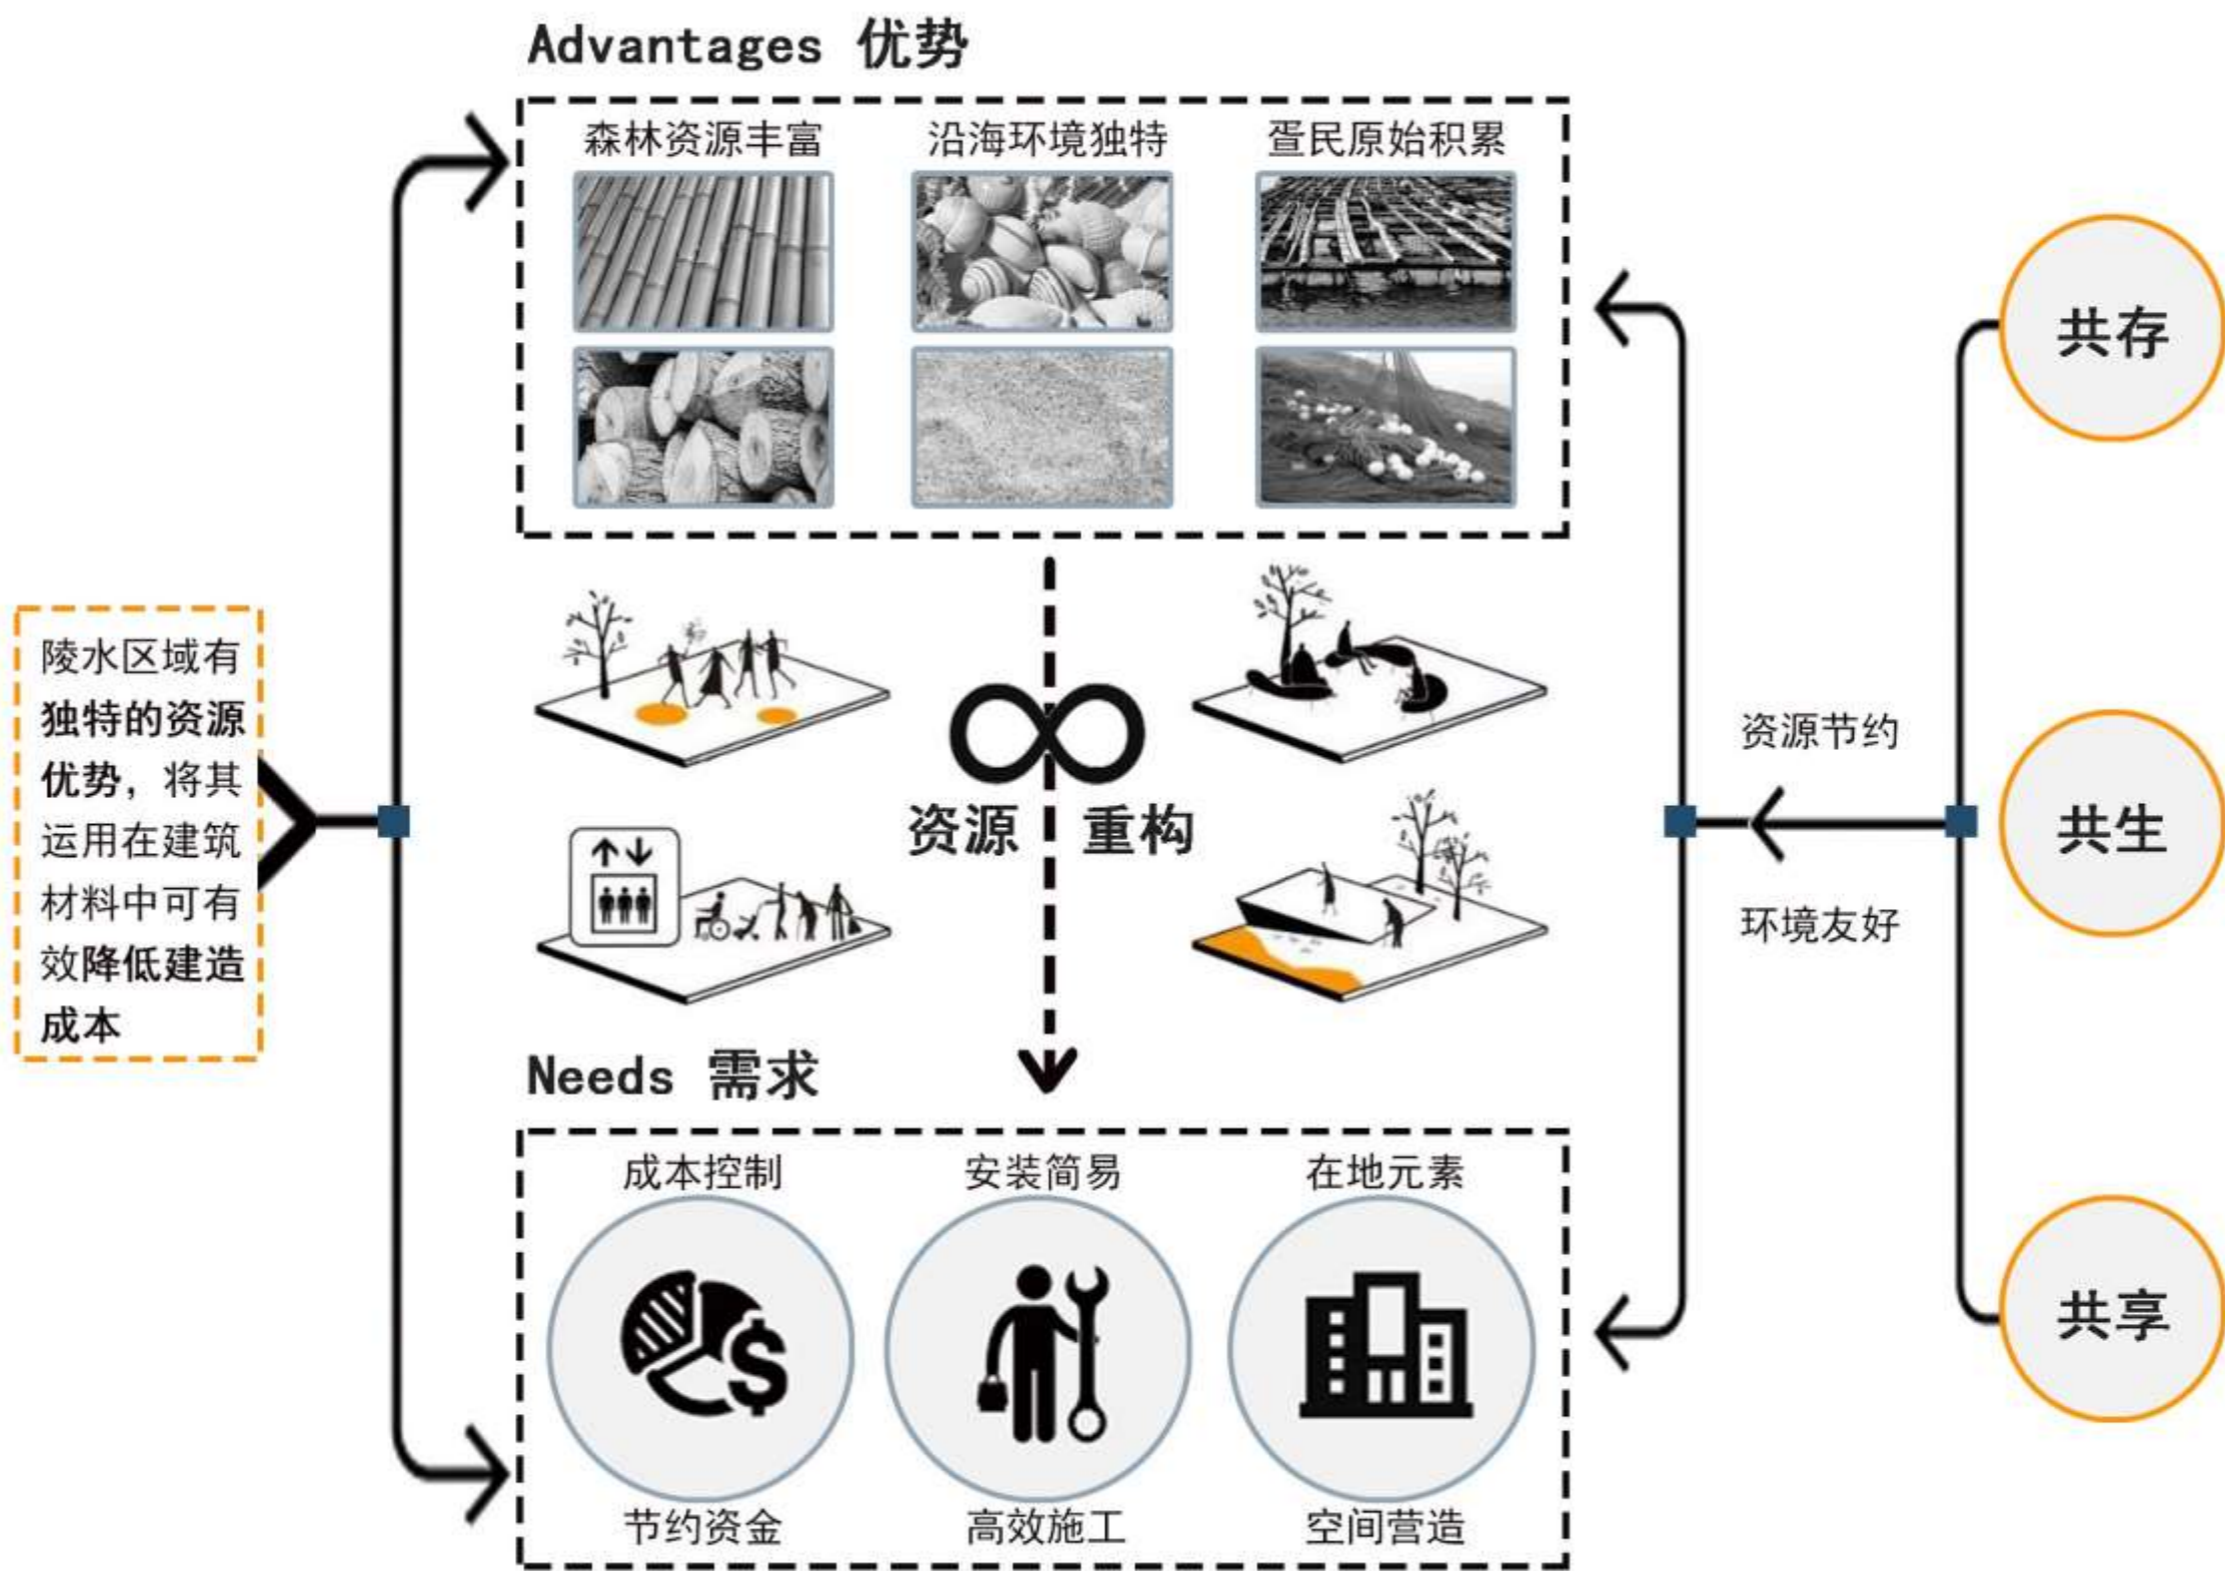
Advantages 优势

森林资源丰富

沿海环境独特

疍民原始积累

陵水区域有独特的资源优势，将其运用在建筑材料中可有效降低建造成本

资源 重构

资源节约

环境友好

共存

共生

共享

Needs 需求

成本控制

安装简易

在地元素

节约资金

高效施工

空间营造